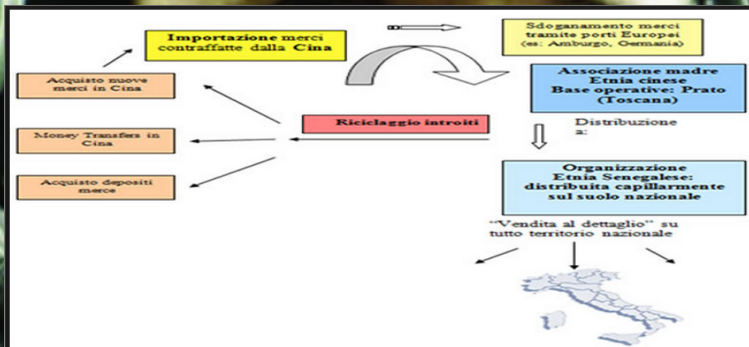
Importazione merci contraffatte dalla Cina

Sdoganamento merci tramite porti Europei (es: Amburgo, Germania)

Acquisto nuove merci in Cina

Associazione madre
Etnia cinese
Base operative: Prato (Toscana)

Riciclaggio introiti

Money Transfers in Cina

Distribuzione a:

Acquisto depositi merce

Organizzazione
Etnia Senegalese:
distribuita capillarmente sul suolo nazionale

"Vendita al dettaglio" su tutto territorio nazionale